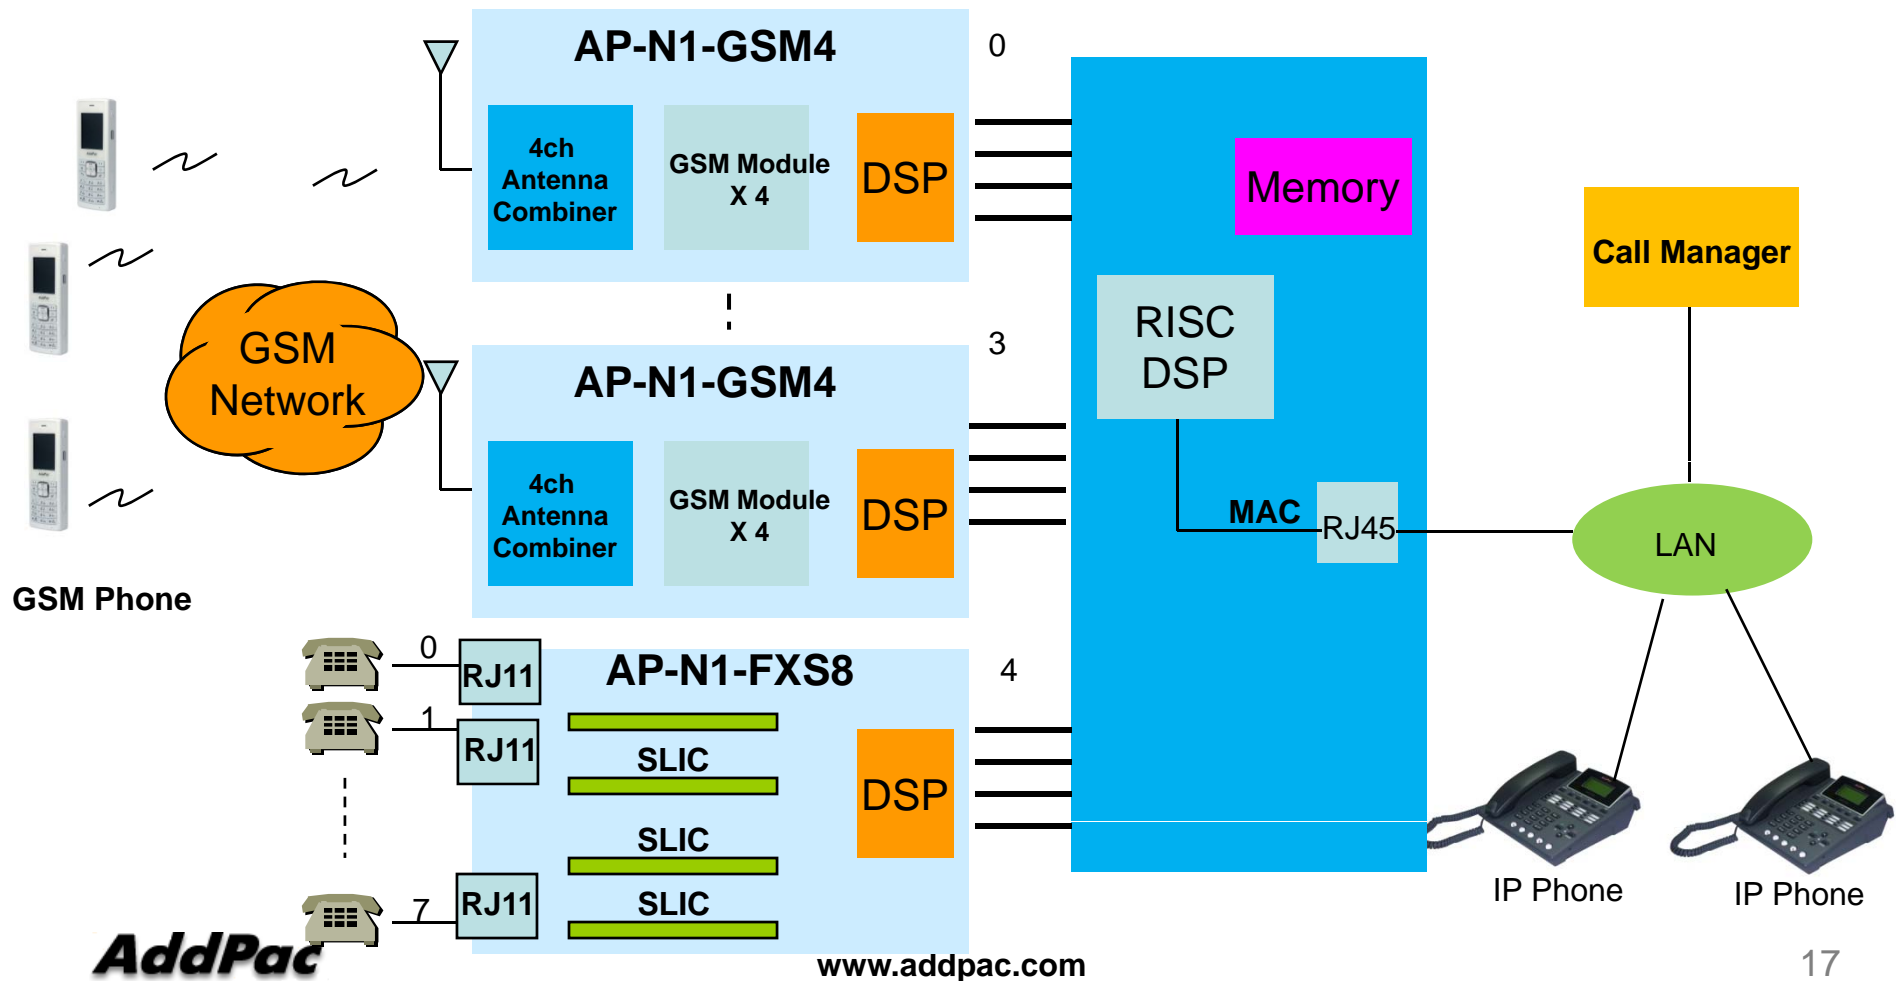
AP-N1-GSM4

0

4ch Antenna Combiner

GSM Module X 4

DSP

Memory

Call Manager

GSM Network

3

AP-N1-GSM4

RISC DSP

4ch Antenna Combiner

GSM Module X 4

DSP

MAC

RJ45

LAN

GSM Phone

0

RJ11

AP-N1-FXS8

4

1

RJ11

SLIC

DSP

SLIC

7

RJ11

SLIC

IP Phone

IP Phone

AddPac

www.addpac.com

17